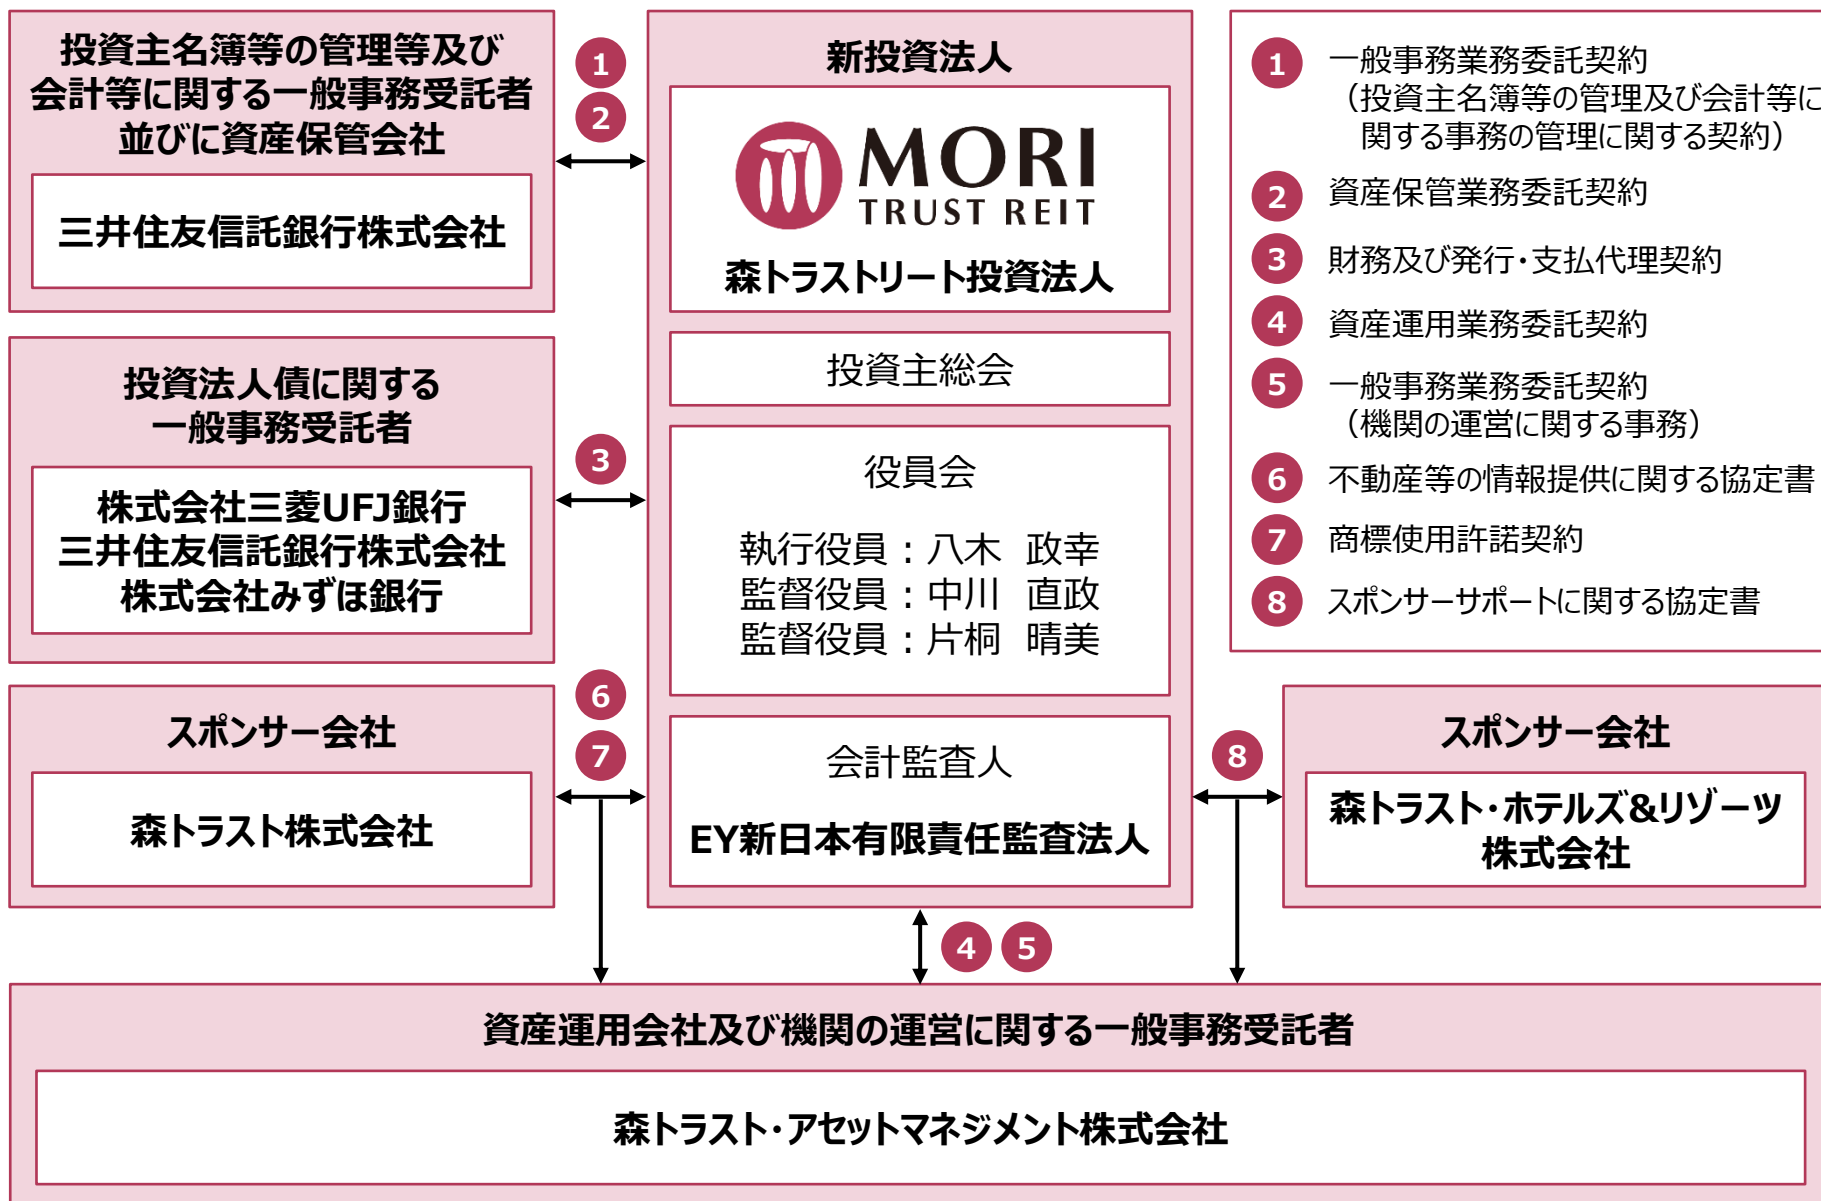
投資主名簿等の管理等及び会計等に関する一般事務受託者並びに資産保管会社

三井住友信託銀行株式会社

1
2

新投資法人

MORI TRUST REIT

森トラストリート投資法人

投資主総会

役員会

執行役員：八木　政幸
監督役員：中川　直政
監督役員：片桐　晴美

会計監査人

EY新日本有限責任監査法人

1 一般事務業務委託契約（投資主名簿等の管理及び会計等に関する事務の管理に関する契約）
2 資産保管業務委託契約
3 財務及び発行・支払代理契約
4 資産運用業務委託契約
5 一般事務業務委託契約（機関の運営に関する事務）
6 不動産等の情報提供に関する協定書
7 商標使用許諾契約
8 スポンサーサポートに関する協定書

投資法人債に関する一般事務受託者

3

株式会社三菱UFJ銀行
三井住友信託銀行株式会社
株式会社みずほ銀行

スポンサー会社

森トラスト株式会社

6
7

8

スポンサー会社

森トラスト・ホテルズ&リゾーツ株式会社

4 5

資産運用会社及び機関の運営に関する一般事務受託者

森トラスト・アセットマネジメント株式会社